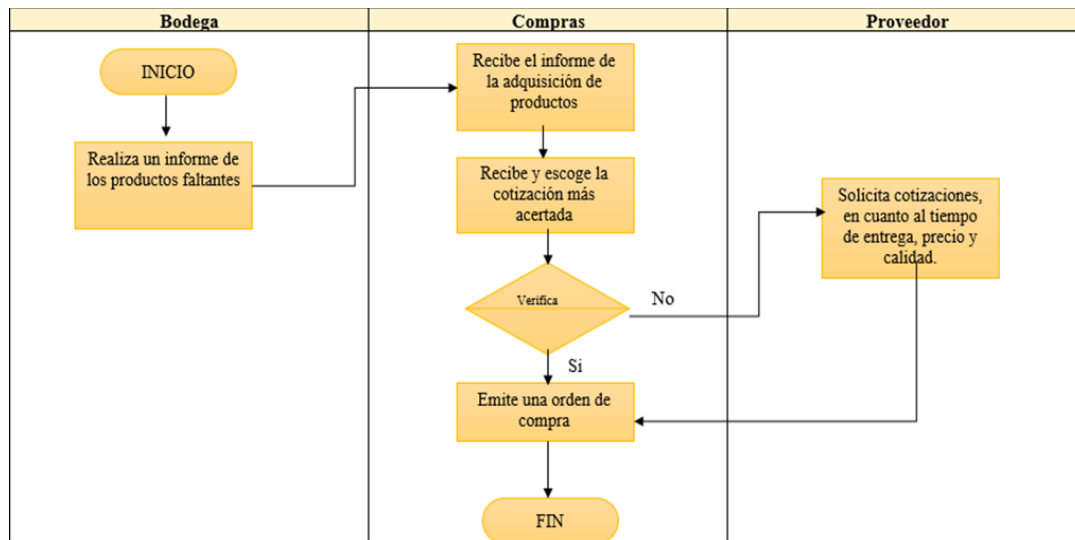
| Bodega | Compras | Proveedor |
|---|---|---|

INICIO

Realiza un informe de los productos faltantes

Recibe el informe de la adquisición de productos

Recibe y escoge la cotización más acertada

Verifica

No

Si

Solicita cotizaciones, en cuanto al tiempo de entrega, precio y calidad.

Emite una orden de compra

FIN